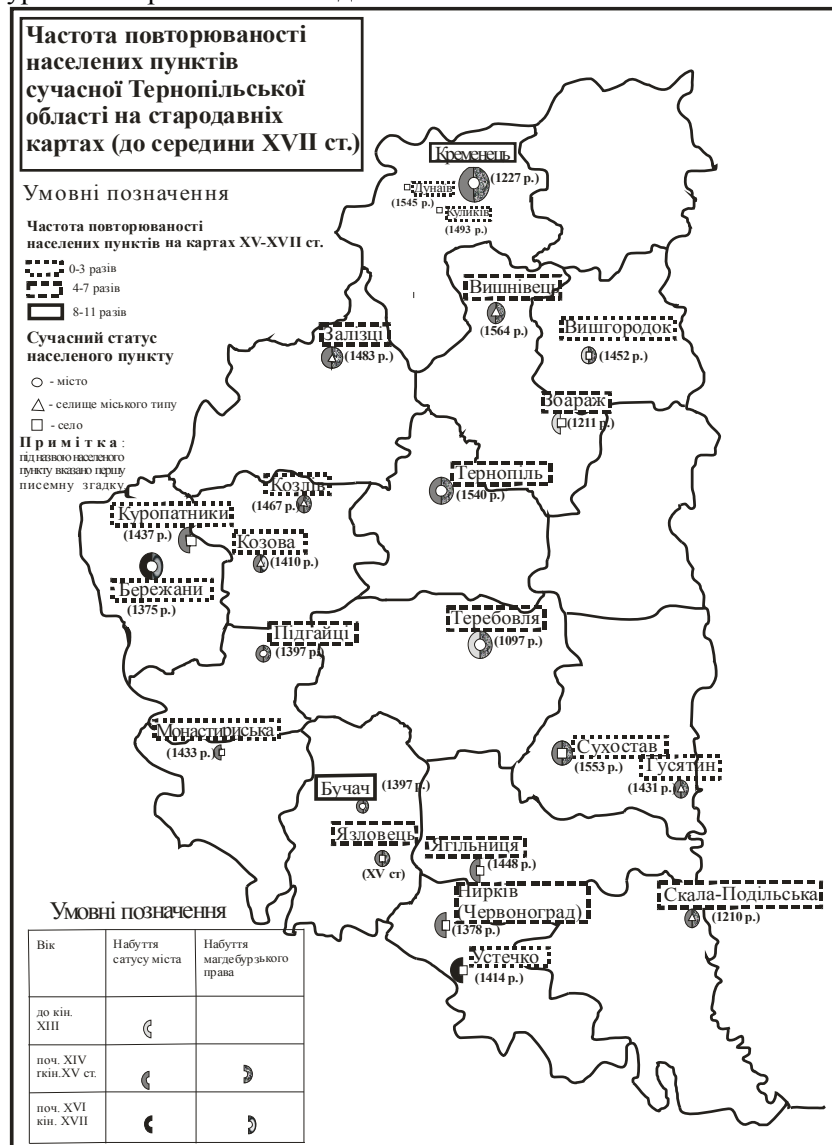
Частота повторюваності населених пунктів сучасної Тернопільської області на стародавніх картах (до середини XVII ст.)

Умовні позначення

Частота повторюваності населених пунктів на картах XV-XVII ст.

0-3 разів

4-7 разів

8-11 разів

Сучасний статус населеного пункту

- місто

- селище міського типу

- село

Примітка: під назвою населеного пункту вказано першу писемну згадку

Кременець (1227 р.)
Дунаїв (1545 р.)
Куликів (1493 р.)
Вишнівець (1564 р.)
Вишгородок (1452 р.)
Залізці (1483 р.)
Збараж (1211 р.)
Козлів (1467 р.)
Тернопіль (1540 р.)
Куропатники (1437 р.)
Козова (1410 р.)
Бережани (1375 р.)
Теребовля (1097 р.)
Підгайці (1397 р.)
Монастириська (1433 р.)
Сухостав (1553 р.)
Гусятин (1431 р.)
Бучач (1397 р.)
Язловець (XV ст)
Ягільниця (1448 р.)
Нирків (Червоноград) (1378 р.)
Скала-Подільська (1210 р.)
Устечко (1414 р.)

Умовні позначення

| Вік | Набуття сатусу міста | Набуття магдебурзького права |
|---|---|---|
| до кін. XIII | | |
| поч. XIV гкін.XV ст. | | |
| поч. XVI кін. XVII | | |